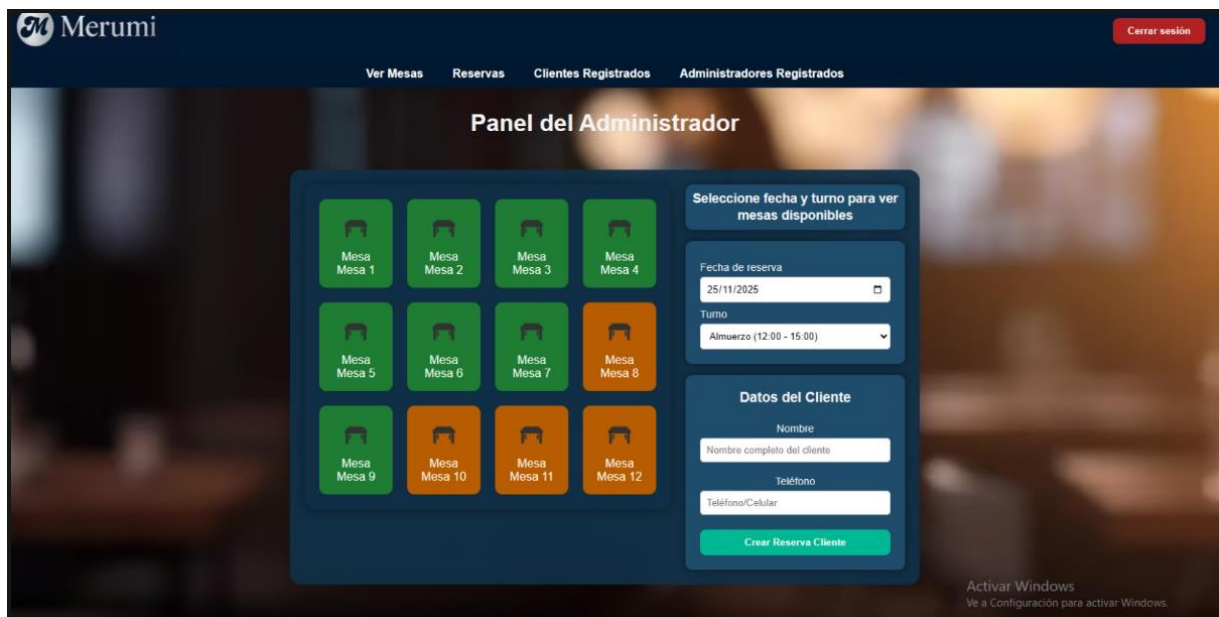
M Merumi

Cerrar sesión

Ver Mesas Reservas Clientes Registrados Administradores Registrados

Panel del Administrador

Mesa
Mesa 1

Mesa
Mesa 2

Mesa
Mesa 3

Mesa
Mesa 4

Mesa
Mesa 5

Mesa
Mesa 6

Mesa
Mesa 7

Mesa
Mesa 8

Mesa
Mesa 9

Mesa
Mesa 10

Mesa
Mesa 11

Mesa
Mesa 12

Seleccione fecha y turno para ver mesas disponibles

Fecha de reserva

25/11/2025

Turno

Almuerzo (12:00 - 15:00)

Datos del Cliente

Nombre

Nombre completo del cliente

Teléfono

Teléfono/Celular

Crear Reserva Cliente

Activar Windows
Ve a Configuración para activar Windows.